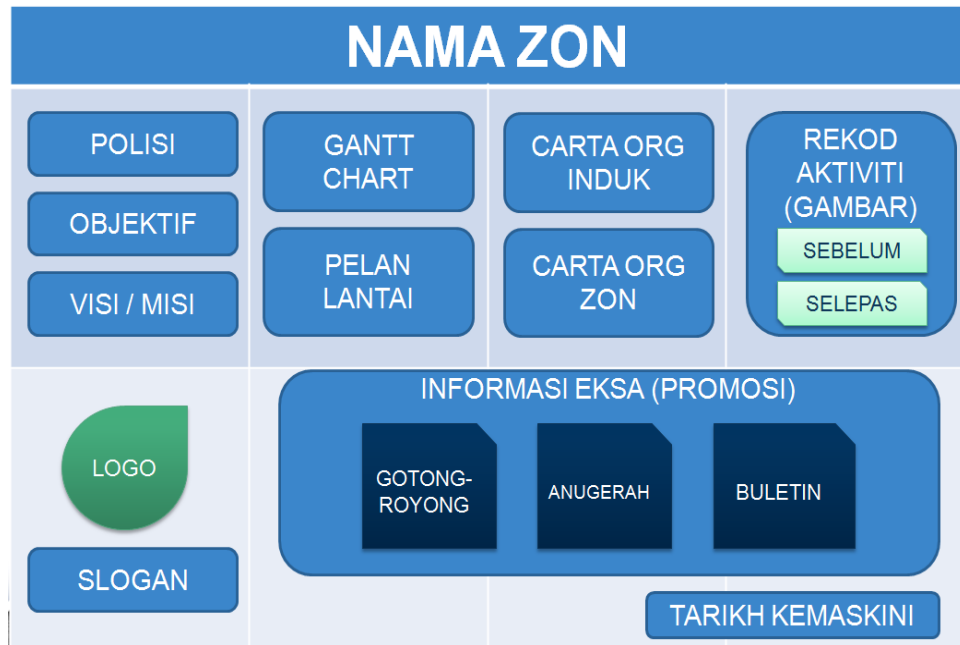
NAMA ZON

POLISI

OBJEKTIF

VISI / MISI

GANTT CHART

PELAN LANTAI

CARTA ORG INDUK

CARTA ORG ZON

REKOD AKTIVITI (GAMBAR)

SEBELUM

SELEPAS

LOGO

SLOGAN

INFORMASI EKSA (PROMOSI)

GOTONG-ROYONG

ANUGERAH

BULETIN

TARIKH KEMASKINI